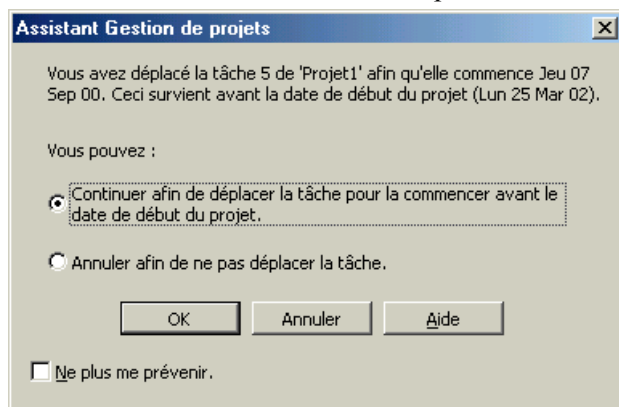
Assistant Gestion de projets

Vous avez déplacé la tâche 5 de 'Projet1' afin qu'elle commence Jeu 07 Sep 00. Ceci survient avant la date de début du projet (Lun 25 Mar 02).

Vous pouvez :

Continuer afin de déplacer la tâche pour la commencer avant le date de début du projet.

Annuler afin de ne pas déplacer la tâche.

OK
Annuler
Aide

Ne plus me prévenir.